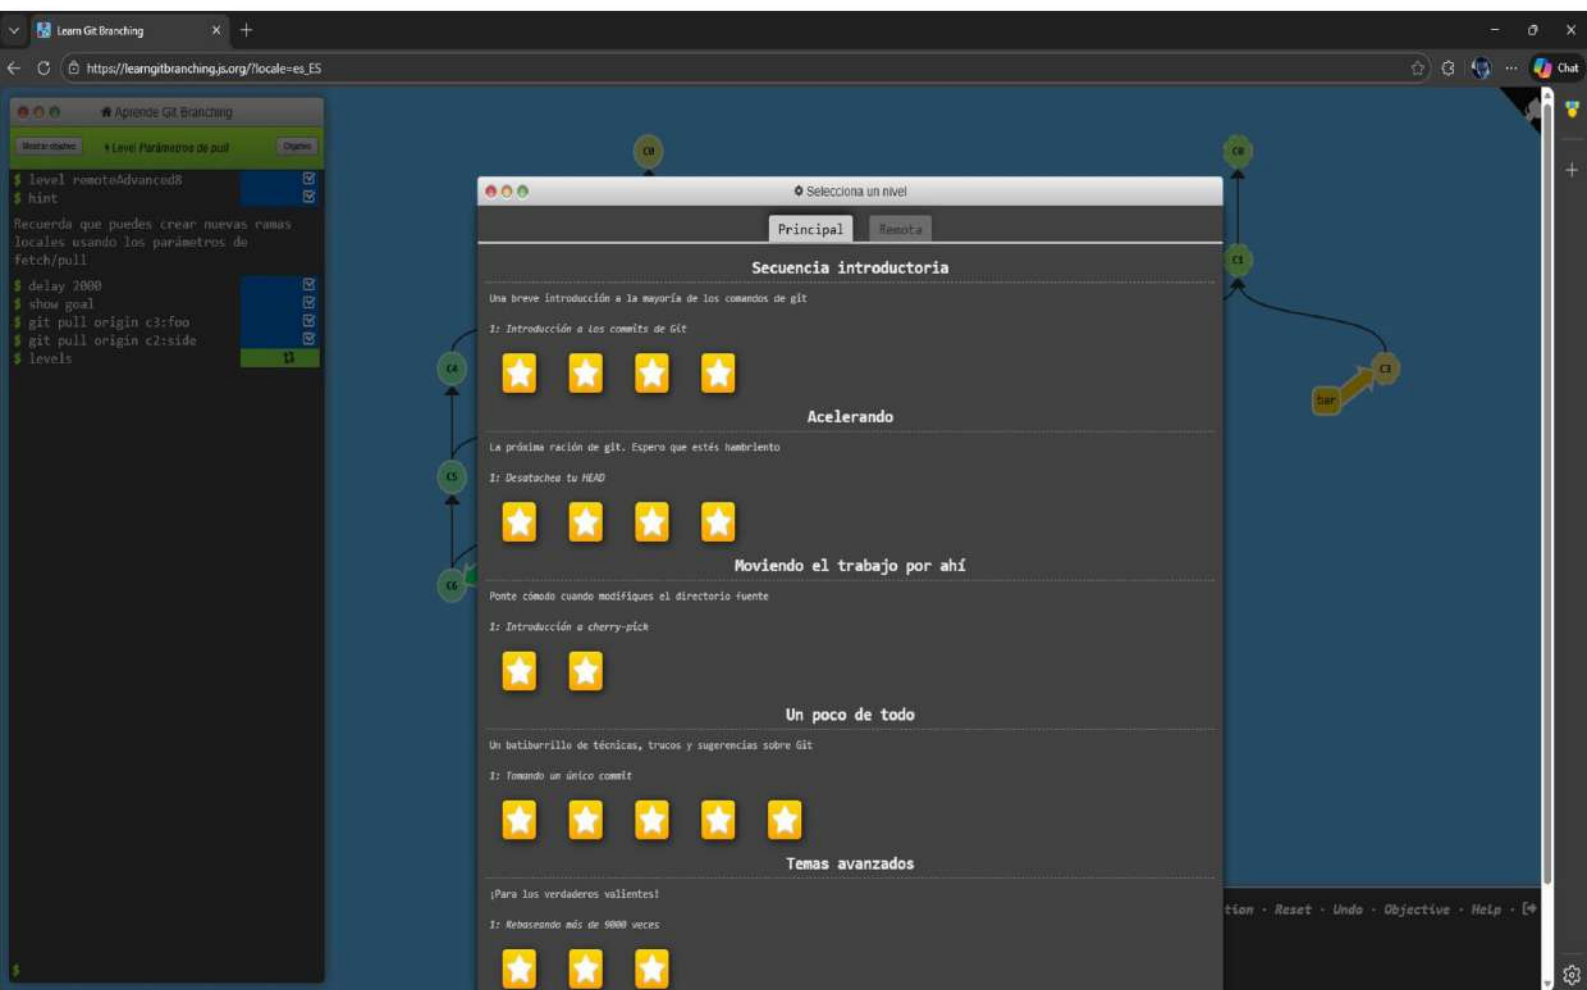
Learn Git Branching

https://learngitbranching.js.org/?locale=es_ES

Chat

Aprende Git Branching

Mostrar objetivo

Level Parámetros de pull

Objetivo

$ level remoteAdvanced8
$ hint

Recuerda que puedes crear nuevas ramas locales usando los parámetros de fetch/pull

$ delay 2000
$ show goal
$ git pull origin c3:foo
$ git pull origin c2:side
$ levels

$

C0

C0

C1

C3

bar

C4

C5

C6

Selecciona un nivel

Principal

Remota

Secuencia introductoria

Una breve introducción a la mayoría de los comandos de git

1: Introducción a los commits de Git

Acelerando

La próxima ración de git. Espero que estés hambriento

1: Desatachea tu HEAD

Moviendo el trabajo por ahí

Ponte cómodo cuando modifiques el directorio fuente

1: Introducción a cherry-pick

Un poco de todo

Un batiburrillo de técnicas, trucos y sugerencias sobre Git

1: Tomando un único commit

Temas avanzados

¡Para los verdaderos valientes!

1: Rebaseando más de 9000 veces

tion · Reset · Undo · Objective · Help ·